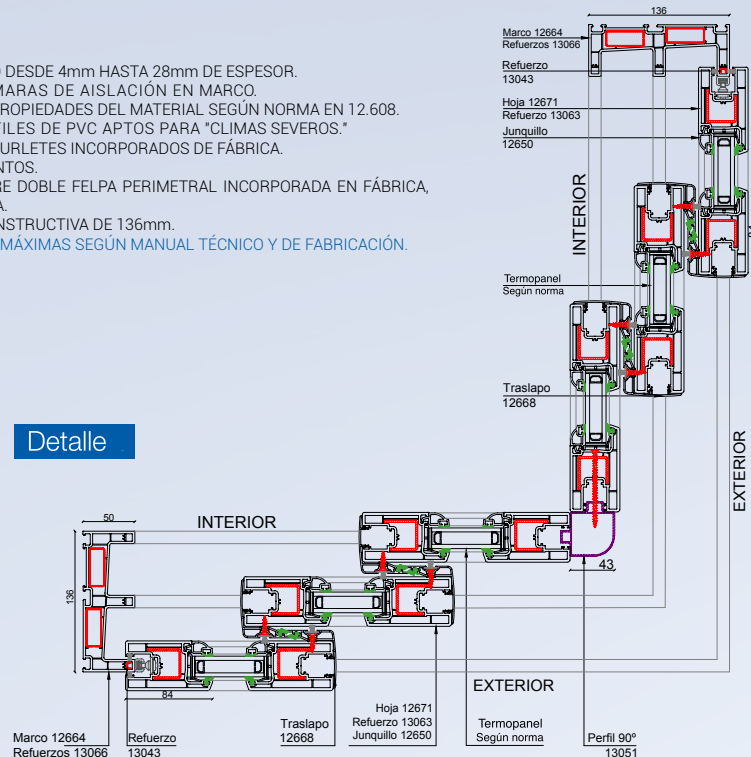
DESDE 4mm HASTA 28mm DE ESPESOR.
MARAS DE AISLACIÓN EN MARCO.
ROPIEDADES DEL MATERIAL SEGÚN NORMA EN 12.608.
ILES DE PVC APTOS PARA "CLIMAS SEVEROS."
URLETES INCORPORADOS DE FÁBRICA.
NTOS.
RE DOBLE FELPA PERIMETRAL INCORPORADA EN FÁBRICA,
A.
NSTRUCTIVA DE 136mm.
MÁXIMAS SEGÚN MANUAL TÉCNICO Y DE FABRICACIÓN.

Detalle

136
Marco 12664
Refuerzos 13066
Refuerzo
13043
Hoja 12671
Refuerzo 13063
Junquillo
12650
INTERIOR
Termopanel
Según norma
Traslapo
12668
EXTERIOR

50
INTERIOR
136
84
43
EXTERIOR
Marco 12664
Refuerzos 13066
Refuerzo
13043
Traslapo
12668
Hoja 12671
Refuerzo 13063
Junquillo 12650
Termopanel
Según norma
Perfil 90°
13051